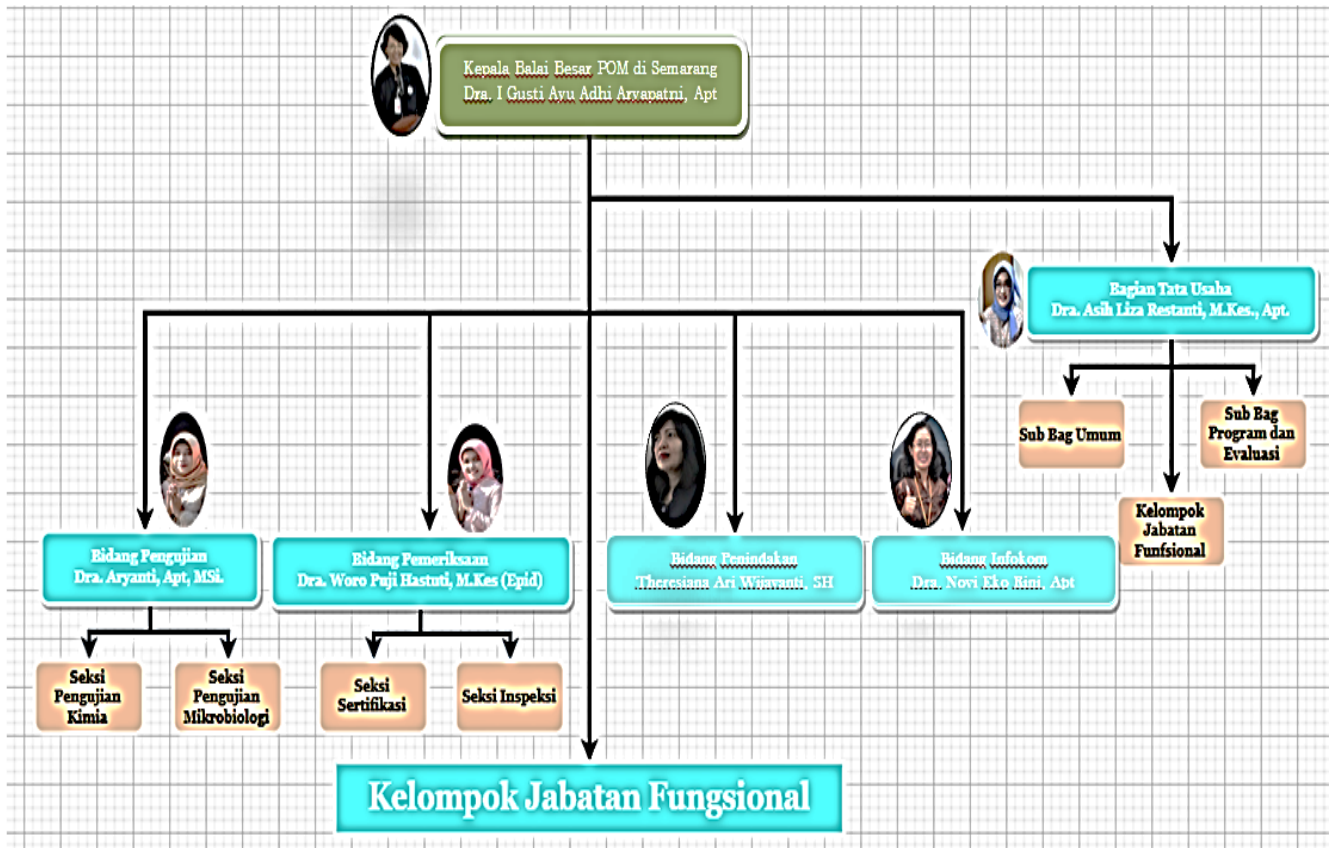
Kepala Balai Besar POM di Semarang
Dra. I Gusti Ayu Adhi Aryapatni, Apt

Bagian Tata Usaha
Dra. Asih Liza Restanti, M.Kes., Apt.

Sub Bag Umum

Sub Bag Program dan Evaluasi

Kelompok Jabatan Funfsional

Bidang Pengujian
Dra. Aryanti, Apt, MSi.

Bidang Pemeriksaan
Dra. Woro Puji Hastuti, M.Kes (Epid)

Bidang Penindakan
Theresiana Ari Wijayanti, SH

Bidang Infokom
Dra. Novi Eko Rini, Apt

Seksi Pengujian Kimia

Seksi Pengujian Mikrobiologi

Seksi Sertifikasi

Seksi Inspeksi

Kelompok Jabatan Fungsional